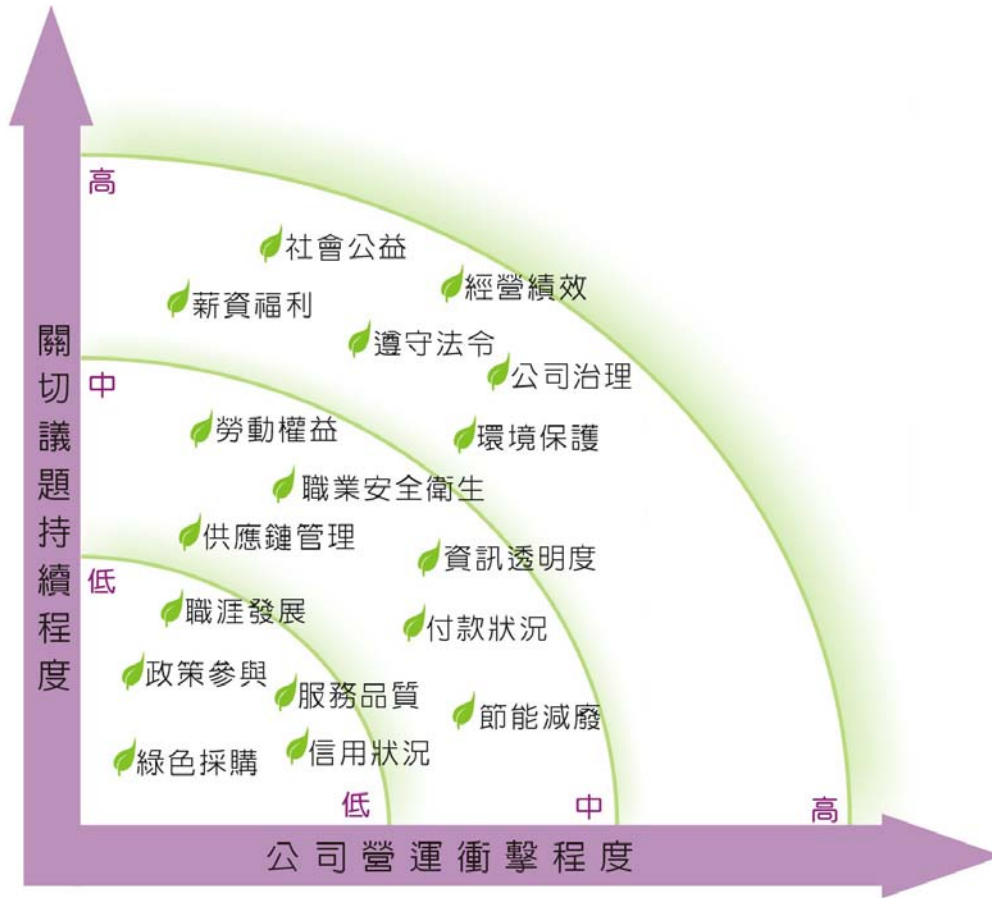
關切議題持續程度

高

中

低

社會公益
經營績效
薪資福利
遵守法令
公司治理
勞動權益
環境保護
職業安全衛生
供應鏈管理
資訊透明度
職涯發展
付款狀況
政策參與
服務品質
節能減廢
綠色採購
信用狀況

低
中
高

公司營運衝擊程度